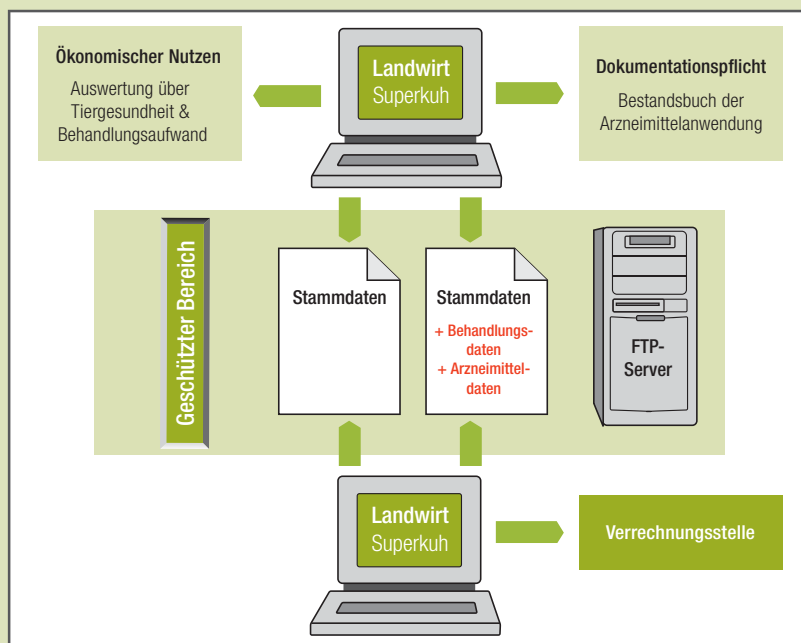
Ökonomischer Nutzen

Auswertung über Tiergesundheit & Behandlungsaufwand

Landwirt
Superkuh

Dokumentationspflicht

Bestandsbuch der Arzneimittelanwendung

Geschützter Bereich

Stammdaten

Stammdaten
+ Behandlungsdaten
+ Arzneimitteldaten

FTP-Server

Landwirt
Superkuh

Verrechnungsstelle